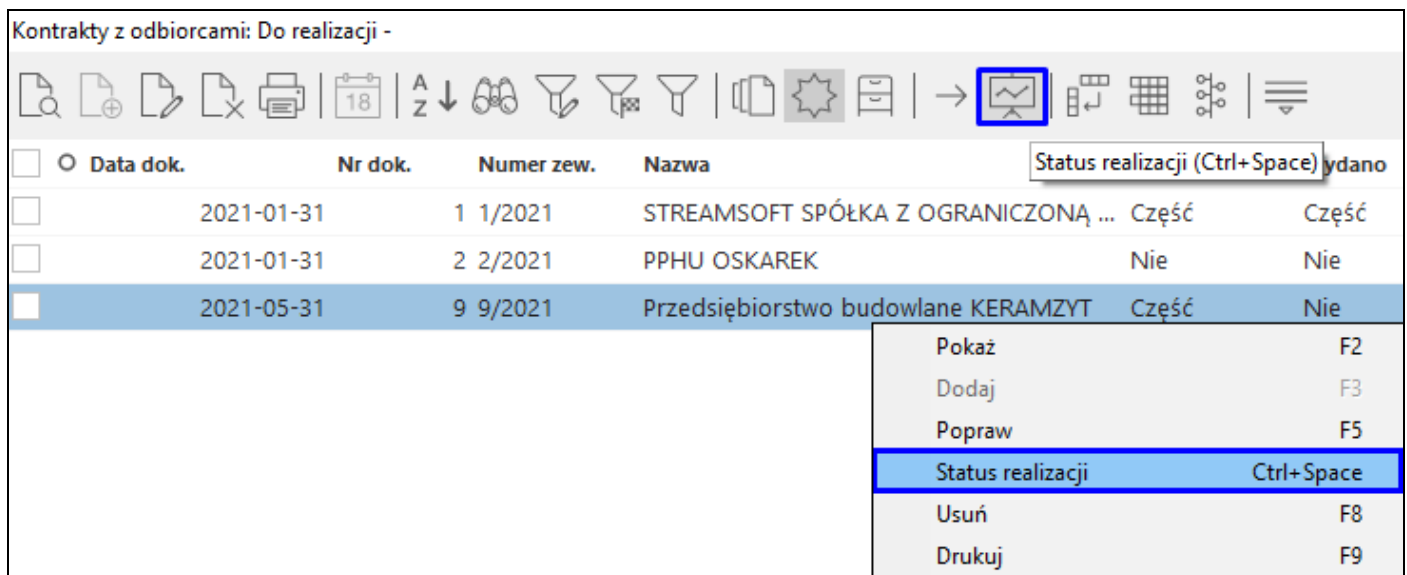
Kontrakty z odbiorcami: Do realizacji -

18

Data dok. | Nr dok. | Numer zew. | Nazwa | Status realizacji (Ctrl+Space) | ydano

| Data dok. | Nr dok. | Numer zew. | Nazwa | | ydano |
|---|---|---|---|---|---|
| 2021-01-31 | 1 | 1/2021 | STREAMSOFT SPÓŁKA Z OGRANICZONĄ ... | Część | Część |
| 2021-01-31 | 2 | 2/2021 | PPHU OSKAREK | Nie | Nie |
| 2021-05-31 | 9 | 9/2021 | Przedsiębiorstwo budowlane KERAMZYT | Część | Nie |

Pokaż F2
Dodaj F3
Popraw F5
Status realizacji Ctrl+Space
Usuń F8
Drukuj F9